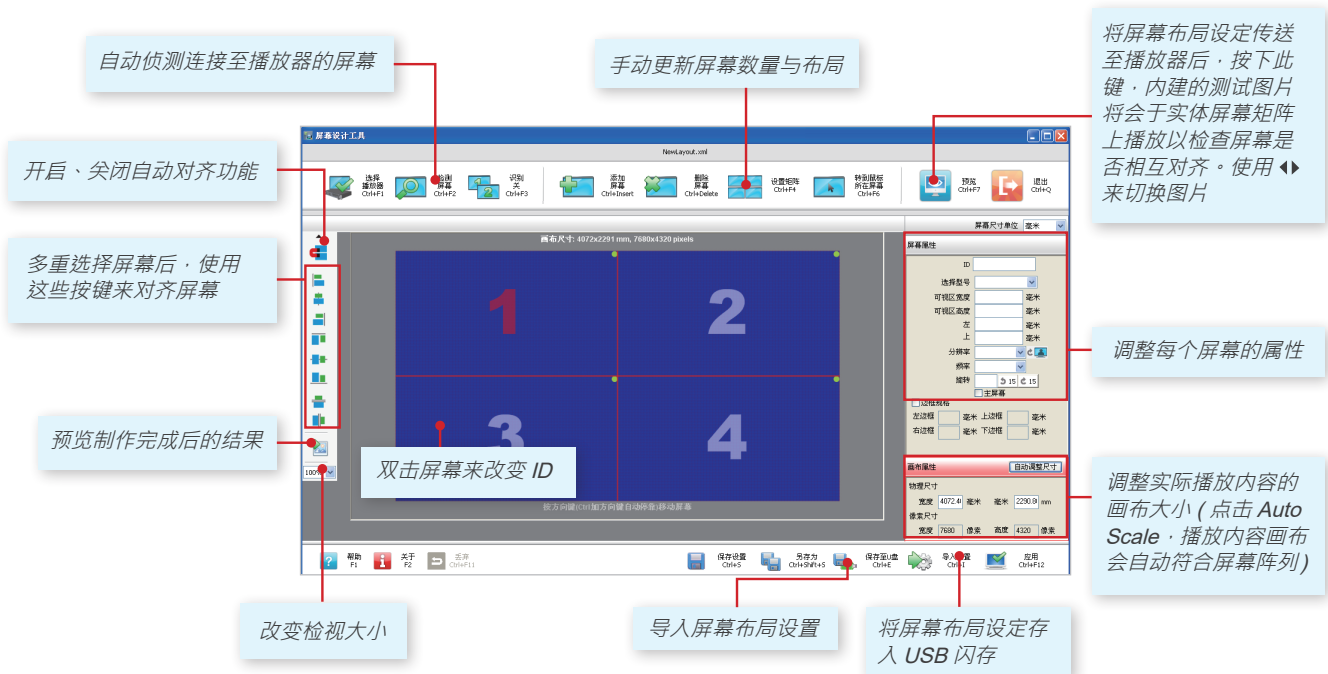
自动侦测连接至播放器的屏幕

手动更新屏幕数量与布局

将屏幕布局设定传送至播放器后，按下此键，内建的测试图片将会于实体屏幕矩阵上播放以检查屏幕是否相互对齐。使用 ◀▶ 来切换图片

开启、关闭自动对齐功能

多重选择屏幕后，使用这些按键来对齐屏幕

预览制作完成后的结果

改变检视大小

双击屏幕来改变 ID

调整每个屏幕的属性

调整实际播放内容的画布大小 ( 点击 Auto Scale，播放内容画布会自动符合屏幕阵列 )

导入屏幕布局设置

将屏幕布局设定存入 USB 闪存

屏幕设计工具

NewLayout.xml

选择播放器 Ctrl+F1
检测屏幕 Ctrl+F2
识别关 Ctrl+F3
添加屏幕 Ctrl+Insert
删除屏幕 Ctrl+Delete
设置矩阵 Ctrl+F4
转到鼠标所在屏幕 Ctrl+F6
预览 Ctrl+F7
退出 Ctrl+Q

屏幕尺寸单位 毫米

画布尺寸: 4072x2291 mm, 7680x4320 pixels

1
2
3
4

按方向键(Ctrl加方向键自动吸附)移动屏幕

100%

屏幕属性
ID
选择型号
可视区宽度 毫米
可视区高度 毫米
左 毫米
上 毫米
分辨率
频率
旋转 15 15
主屏幕
边框规格
左边框 毫米 上边框 毫米
右边框 毫米 下边框 毫米

画布属性 自动调整尺寸
物理尺寸
宽度 4072.4 毫米 高度 2290.9 mm
像素尺寸
宽度 7680 像素 高度 4320 像素

帮助 F1
关于 F2
丢弃 Ctrl+F11
保存设置 Ctrl+S
另存为 Ctrl+Shift+S
保存至U盘 Ctrl+E
导入设置 Ctrl+I
应用 Ctrl+F12